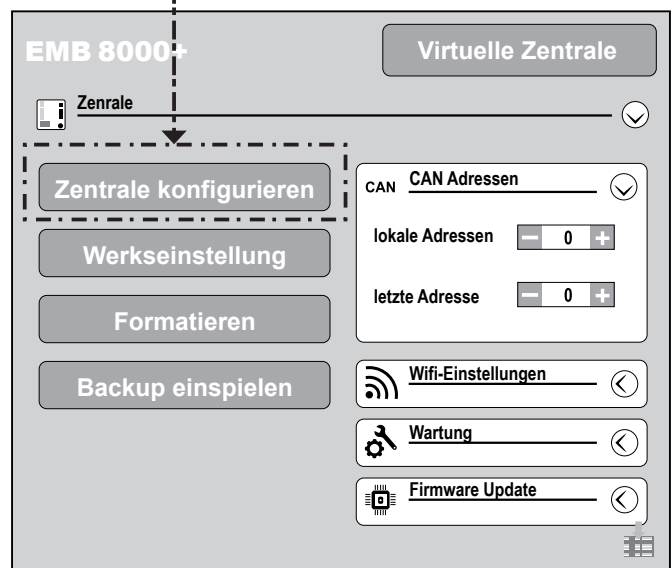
EMB 8000+

Virtuelle Zentrale

Zenrale

Zentrale konfigurieren

Werkseinstellung

Formatieren

Backup einspielen

CAN CAN Adressen

lokale Adressen – 0 +

letzte Adresse – 0 +

Wifi-Einstellungen

Wartung

Firmware Update